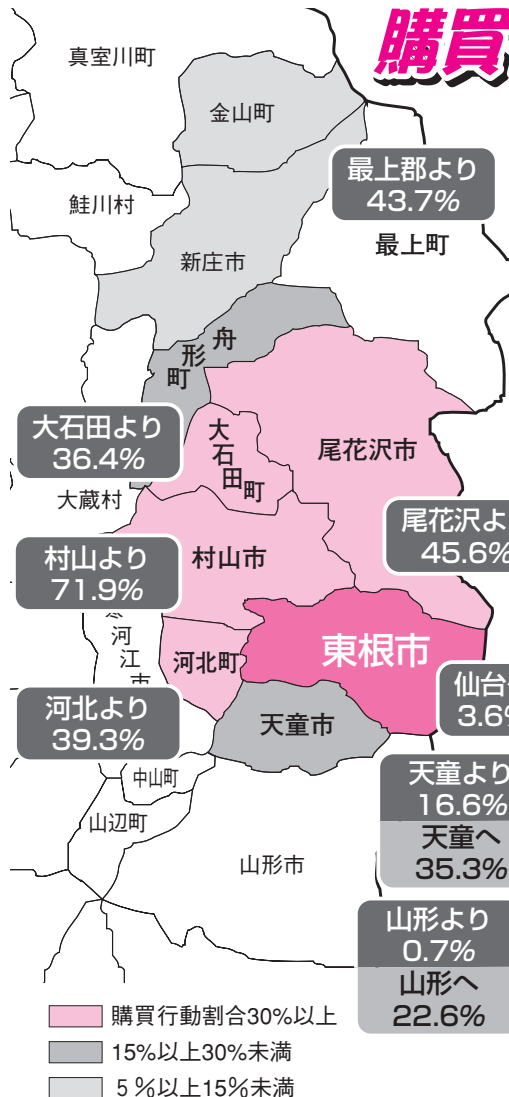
購買

真室川町

金山町

最上郡より
43.7%

鮭川村

最上町

新庄市

舟形町

大石田より
36.4%

大石田町

尾花沢市

大蔵村

尾花沢よ
45.6%

村山より
71.9%

村山市

西川江市

河北町

東根市

仙台
3.6%

河北より
39.3%

天童市

中山町

天童より
16.6%
天童へ
35.3%

山辺町

山形市

山形より
0.7%
山形へ
22.6%

購買行動割合30%以上
15%以上30%未満
5%以上15%未満